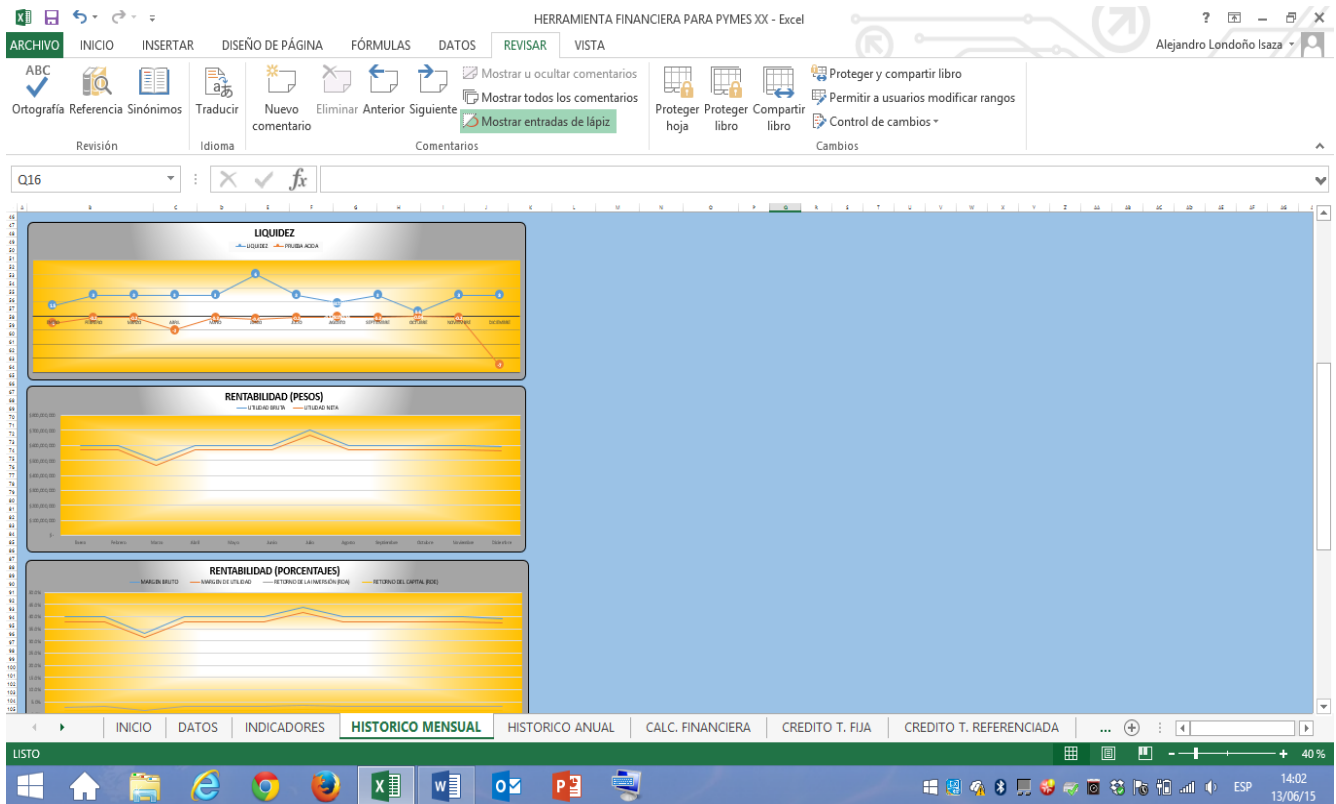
HERRAMIENTA FINANCIERA PARA PYMES XX - Excel

? – ✕

ARCHIVO INICIO INSERTAR DISEÑO DE PÁGINA FÓRMULAS DATOS REVISAR VISTA

Alejandro Londoño Isaza

ABC Ortografía Referencia Sinónimos
Revisión

Traducir
Idioma

Nuevo comentario Eliminar Anterior Siguiente
Mostrar u ocultar comentarios
Mostrar todos los comentarios
Mostrar entradas de lápiz
Comentarios

Proteger hoja Proteger libro Compartir libro
Proteger y compartir libro
Permitir a usuarios modificar rangos
Control de cambios
Cambios

Q16

$fx$

LIQUIDEZ
LIQUIDEZ PRUEBA ACIDA

ENERO FEBRERO MARZO ABRIL MAYO JUNIO JULIO AGOSTO SEPTIEMBRE OCTUBRE NOVIEMBRE DICIEMBRE

RENTABILIDAD (PESOS)
UTILIDAD BRUTA UTILIDAD NETA

Enero Febrero Marzo Abril Mayo Junio Julio Agosto Septiembre Octubre Noviembre Diciembre

RENTABILIDAD (PORCENTAJES)
MARGEN BRUTO MARGEN DE UTILIDAD RETORNO DE LA INVERSIÓN (ROA) RETORNO DEL CAPITAL (ROE)

INICIO DATOS INDICADORES HISTORICO MENSUAL HISTORICO ANUAL CALC. FINANCIERA CREDITO T. FIJA CREDITO T. REFERENCIADA ...

LISTO

40 %

ESP 14:02 13/06/15